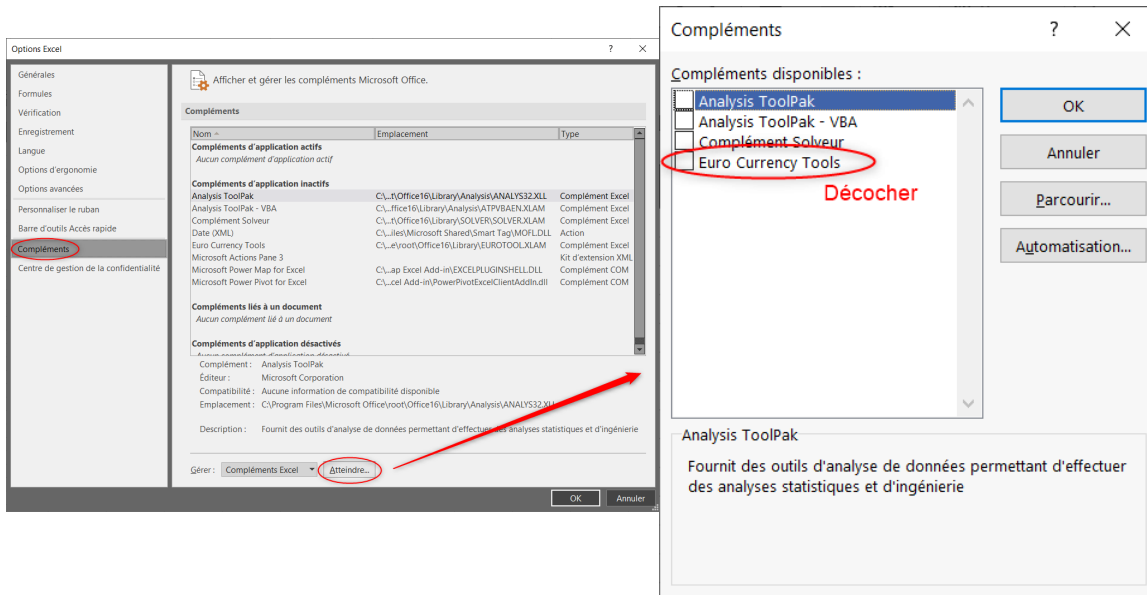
Options Excel ? ✕

Générales
Formules
Vérification
Enregistrement
Langue
Options d'ergonomie
Options avancées
Personnaliser le ruban
Barre d'outils Accès rapide
Compléments
Centre de gestion de la confidentialité

Afficher et gérer les compléments Microsoft Office.

Compléments

| Nom | Emplacement | Type |
|---|---|---|
| Compléments d'application actifs | | |
| Aucun complément d'application actif | | |
| Compléments d'application inactifs | | |
| Analysis ToolPak | C:\...t\Office16\Library\Analysis\ANALYS32.XLL | Complément Excel |
| Analysis ToolPak - VBA | C:\...ffice16\Library\Analysis\ATPVBAEN.XLAM | Complément Excel |
| Complément Solveur | C:\...t\Office16\Library\SOLVER\SOLVER.XLAM | Complément Excel |
| Date (XML) | C:\...iles\Microsoft Shared\Smart Tag\MOFL.DLL | Action |
| Euro Currency Tools | C:\...e\root\Office16\Library\EUROTOOL.XLAM | Complément Excel |
| Microsoft Actions Pane 3 | | Kit d'extension XML |
| Microsoft Power Map for Excel | C:\...ap Excel Add-in\EXCELPLUGINSHELL.DLL | Complément COM |
| Microsoft Power Pivot for Excel | C:\...cel Add-in\PowerPivotExcelClientAddIn.dll | Complément COM |
| Compléments liés à un document | | |
| Aucun complément lié à un document | | |
| Compléments d'application désactivés | | |

Complément : Analysis ToolPak
Éditeur : Microsoft Corporation
Compatibilité : Aucune information de compatibilité disponible
Emplacement : C:\Program Files\Microsoft Office\root\Office16\Library\Analysis\ANALYS32.XLL

Description : Fournit des outils d'analyse de données permettant d'effectuer des analyses statistiques et d'ingénierie

Gérer : Compléments Excel Atteindre...

OK Annuler

Compléments ? ✕

Compléments disponibles :
Analysis ToolPak
Analysis ToolPak - VBA
Complément Solveur
Euro Currency Tools

Décocher

OK
Annuler
Parcourir...
Automatisation...

Analysis ToolPak
Fournit des outils d'analyse de données permettant d'effectuer des analyses statistiques et d'ingénierie